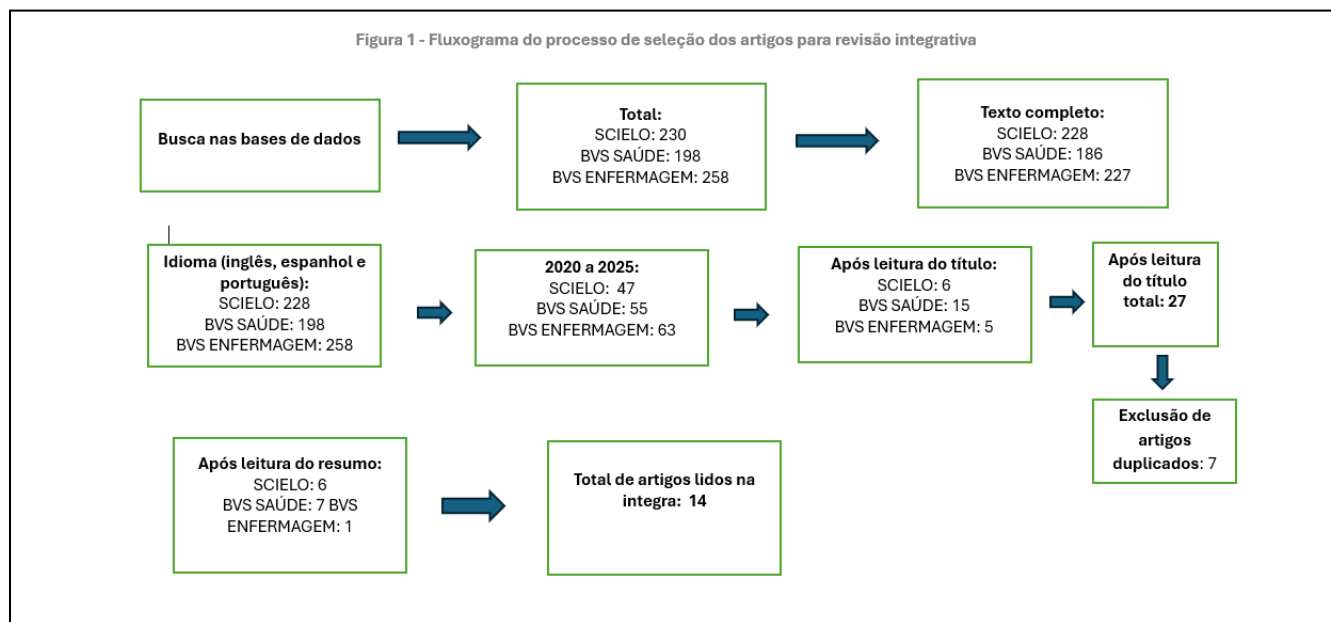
Figura 1 - Fluxograma do processo de seleção dos artigos para revisão integrativa

Busca nas bases de dados

Total:
SCIELO: 230
BVS SAÚDE: 198
BVS ENFERMAGEM: 258

Texto completo:
SCIELO: 228
BVS SAÚDE: 186
BVS ENFERMAGEM: 227

Idioma (inglês, espanhol e português):
SCIELO: 228
BVS SAÚDE: 198
BVS ENFERMAGEM: 258

2020 a 2025:
SCIELO: 47
BVS SAÚDE: 55
BVS ENFERMAGEM: 63

Após leitura do título:
SCIELO: 6
BVS SAÚDE: 15
BVS ENFERMAGEM: 5

Após leitura do título total: 27

Exclusão de artigos duplicados: 7

Após leitura do resumo:
SCIELO: 6
BVS SAÚDE: 7 BVS ENFERMAGEM: 1

Total de artigos lidos na integra: 14